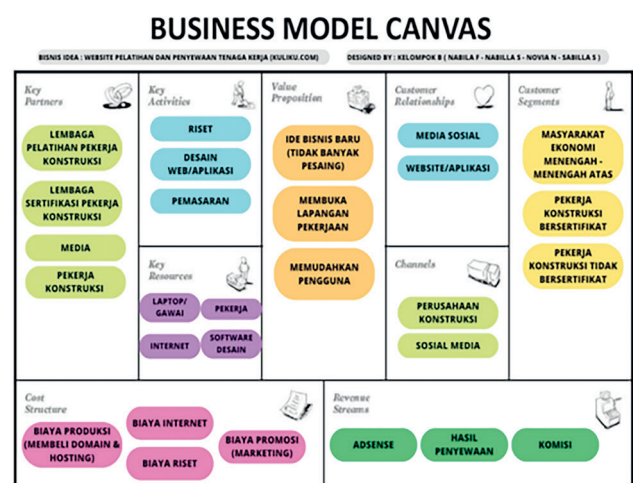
BUSINESS MODEL CANVAS

BISNIS IDEA : WEBSITE PELATIHAN DAN PENYEWAAN TENAGA KERJA (KULIKU.COM)

DESIGNED BY : KELOMPOK 8 ( NABILA F - NABILLA S - NOVIA N - SABILLA S )

Key Partners

LEMBAGA PELATIHAN PEKERJA KONSTRUKSI

LEMBAGA SERTIFIKASI PEKERJA KONSTRUKSI

MEDIA

PEKERJA KONSTRUKSI

Key Activities

RISET

DESAIN WEB/APLIKASI

PEMASARAN

Key Resources

LAPTOP/ GAWAI

PEKERJA

INTERNET

SOFTWARE DESAIN

Value Proposition

IDE BISNIS BARU (TIDAK BANYAK PESAING)

MEMBUKA LAPANGAN PEKERJAAN

MEMUDAHKAN PENGGUNA

Customer Relationships

MEDIA SOSIAL

WEBSITE/APLIKASI

Channels

PERUSAHAAN KONSTRUKSI

SOSIAL MEDIA

Customer Segments

MASYARAKAT EKONOMI MENENGAH - MENENGAH ATAS

PEKERJA KONSTRUKSI BERSERTIFIKAT

PEKERJA KONSTRUKSI TIDAK BERSERTIFIKAT

Cost Structure

BIAYA PRODUKSI (MEMBELI DOMAIN & HOSTING)

BIAYA INTERNET

BIAYA RISET

BIAYA PROMOSI (MARKETING)

Revenue Streams

ADSENSE

HASIL PENYEWAAN

KOMISI